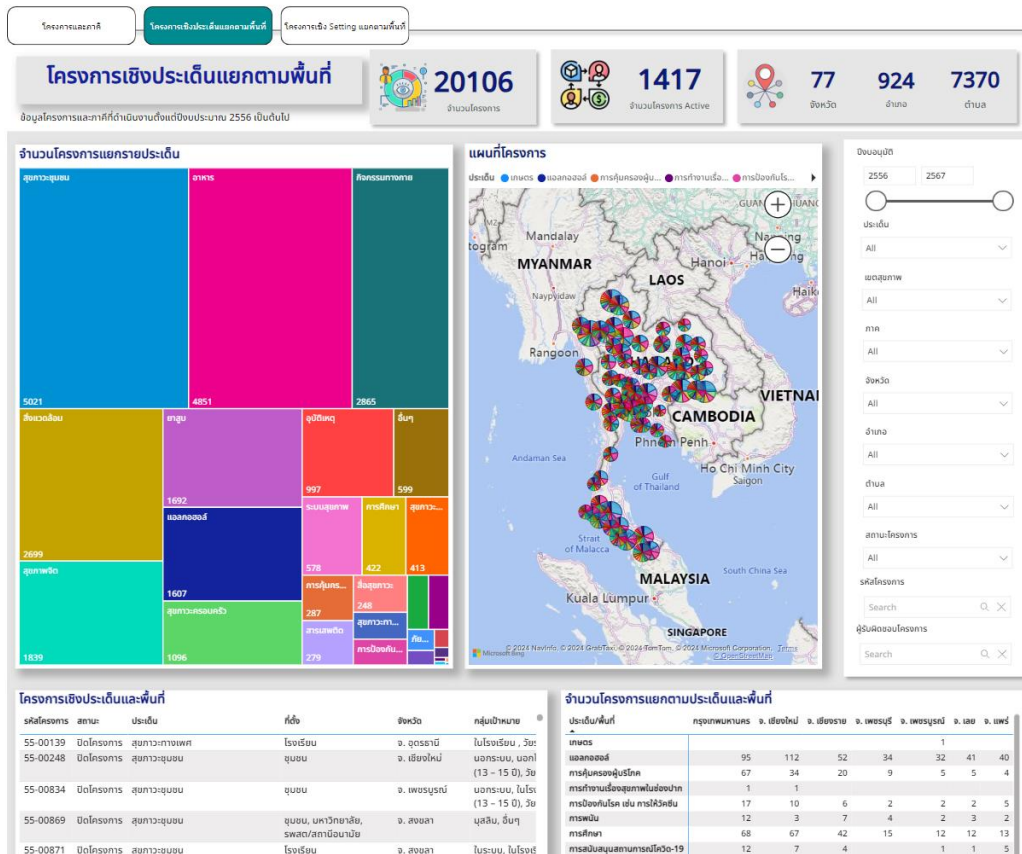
โครงการและภาคี | โครงการเชิงประเด็นแยกตามพื้นที่ | โครงการเชิง Setting แยกตามพื้นที่

โครงการเชิงประเด็นแยกตามพื้นที่

ข้อมูลโครงการและภาคีที่ดำเนินงานตั้งแต่ปีงบประมาณ 2556 เป็นต้นไป

20106
จำนวนโครงการ

1417
จำนวนโครงการ Active

77
จังหวัด

924
อำเภอ

7370
ตำบล

จำนวนโครงการแยกรายประเด็น

สุขภาวะชุมชน 5021
อาหาร 4851
กิจกรรมทางกาย 2865
สิ่งแวดล้อม 2699
ยาสูบ 1692
อุบัติเหตุ 997
อื่นๆ 599
แอลกอฮอล์ 1607
ระบบสุขภาพ 578
การศึกษา 422
สุขภาวะ... 413
สุขภาพจิต 1839
สุขภาวะครอบครัว 1096
การคุ้มคร... 287
สื่อสุขภาวะ 248
สารเสพติด 279
สุขภาวะทา...
การป้องกัน...
ภัย...

แผนที่โครงการ

ประเด็น ● เกษตร ● แอลกอฮอล์ ● การคุ้มครองผู้บ... ● การทำงานเรื่อ... ● การป้องกันโร...

MYANMAR
Mandalay
Naypyidaw
Rangoon
Andaman Sea
LAOS
Hanoi
Nanning
Haikou
VIETNAM
CAMBODIA
Phnom Penh
Ho Chi Minh City
Saigon
Gulf of Thailand
South China Sea
Strait of Malacca
MALAYSIA
Kuala Lumpur
SINGAPORE
Microsoft Bing
© 2024 NavInfo, © 2024 GrabTaxi, © 2024 TomTom, © 2024 Microsoft Corporation, © OpenStreetMap Terms

ปีงบอนุมัติ
2556
2567
ประเด็น
All
เขตสุขภาพ
All
ภาค
All
จังหวัด
All
อำเภอ
All
ตำบล
All
สถานะโครงการ
All
รหัสโครงการ
Search
ผู้รับผิดชอบโครงการ
Search

โครงการเชิงประเด็นและพื้นที่

| รหัสโครงการ | สถานะ | ประเด็น | ที่ตั้ง | จังหวัด | กลุ่มเป้าหมาย |
|---|---|---|---|---|---|
| 55-00139 | ปิดโครงการ | สุขภาวะทางเพศ | โรงเรียน | จ. อุดรธานี | ในโรงเรียน , วัย |
| 55-00248 | ปิดโครงการ | สุขภาวะชุมชน | ชุมชน | จ. เชียงใหม่ | นอกระบบ, นอก (13 - 15 ปี), วัย |
| 55-00834 | ปิดโครงการ | สุขภาวะชุมชน | ชุมชน | จ. เพชรบูรณ์ | นอกระบบ, ในโร (13 - 15 ปี), วัย |
| 55-00869 | ปิดโครงการ | สุขภาวะชุมชน | ชุมชน, มหาวิทยาลัย, รพสต/สถานีอนามัย | จ. สงขลา | มุสลิม, อื่นๆ |
| 55-00871 | ปิดโครงการ | สุขภาวะชุมชน | โรงเรียน | จ. สงขลา | ในระบบ, ในโรงเรี |

จำนวนโครงการแยกตามประเด็นและพื้นที่

| ประเด็น/พื้นที่ | กรุงเทพมหานคร | จ. เชียงใหม่ | จ. เชียงราย | จ. เพชรบุรี | จ. เพชรบูรณ์ | จ. เลย | จ. แพร่ |
|---|---|---|---|---|---|---|---|
| เกษตร | | | | | 1 | | |
| แอลกอฮอล์ | 95 | 112 | 52 | 34 | 32 | 41 | 40 |
| การคุ้มครองผู้บริโภค | 67 | 34 | 20 | 9 | 5 | 5 | 4 |
| การทำงานเรื่องสุขภาพในช่องปาก | 1 | 1 | | | | | |
| การป้องกันโรค เช่น การให้วัคซีน | 17 | 10 | 6 | 2 | 2 | 2 | 5 |
| การพนัน | 12 | 3 | 7 | 4 | 2 | 3 | 2 |
| การศึกษา | 68 | 67 | 42 | 15 | 12 | 12 | 13 |
| การสนับสนุนสถานการณ์โควิด-19 | 12 | 7 | 4 | | 1 | 1 | 5 |